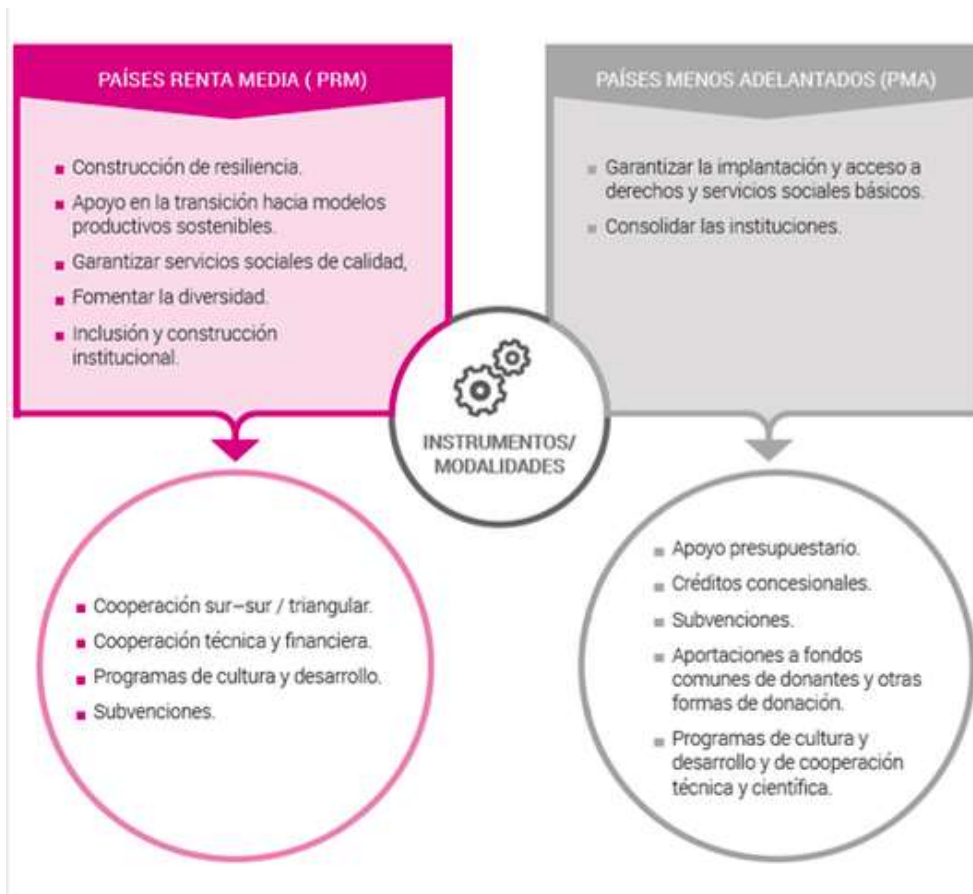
PAÍSES RENTA MEDIA ( PRM)

- Construcción de resiliencia.
- Apoyo en la transición hacia modelos productivos sostenibles.
- Garantizar servicios sociales de calidad,
- Fomentar la diversidad.
- Inclusión y construcción institucional.

PAÍSES MENOS ADELANTADOS (PMA)

- Garantizar la implantación y acceso a derechos y servicios sociales básicos.
- Consolidar las instituciones.

INSTRUMENTOS/ MODALIDADES

- Cooperación sur–sur / triangular.
- Cooperación técnica y financiera.
- Programas de cultura y desarrollo.
- Subvenciones.

- Apoyo presupuestario.
- Créditos concesionales.
- Subvenciones.
- Aportaciones a fondos comunes de donantes y otras formas de donación.
- Programas de cultura y desarrollo y de cooperación técnica y científica.